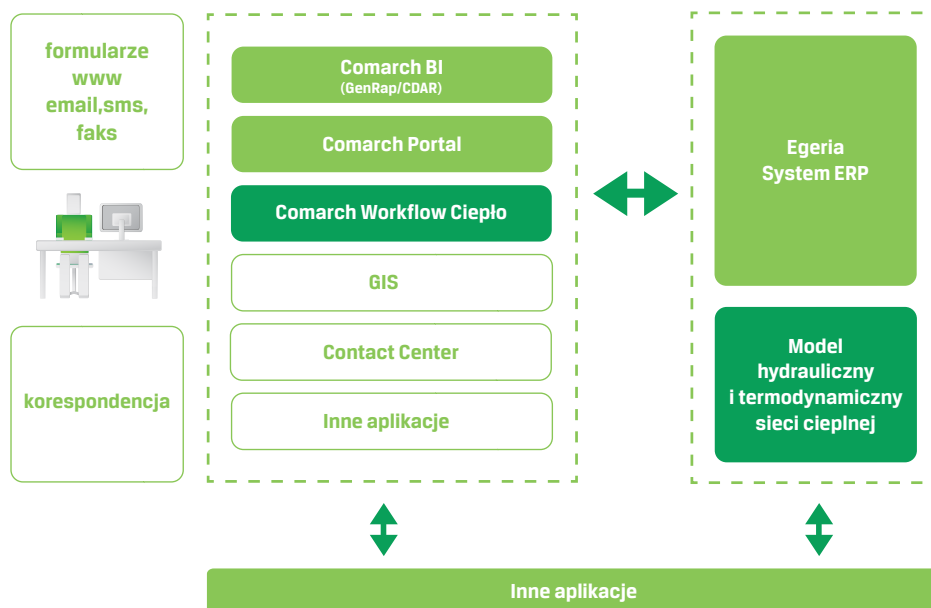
formularze
www
email,sms,
faks

korespondencja

Comarch BI
(GenRap/CDAR)

Comarch Portal

Comarch Workflow Ciepło

GIS

Contact Center

Inne aplikacje

Egeria
System ERP

Model
hydrauliczny
i termodynamiczny
sieci cieplnej

Inne aplikacje